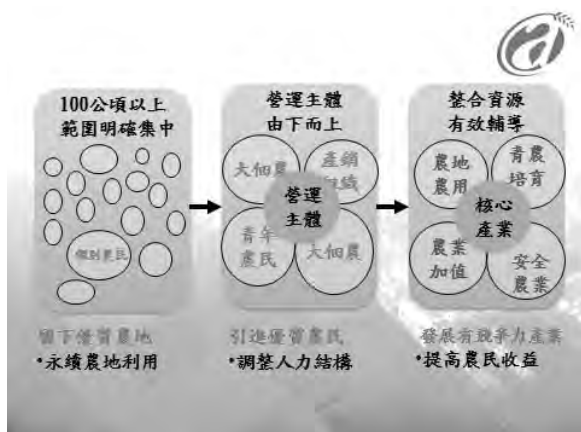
100公頃以上
範圍明確集中

個別農民

留下優質農地
•永續農地利用

營運主體
由下而上

大佃農
產銷班
營運主體
青年農民
大佃農

引進優質農民
•調整人力結構

整合資源
有效輔導

農地農用
青農培育
核心產業
農業加值
安全農業

發展有競爭力產業
•提高農民收益